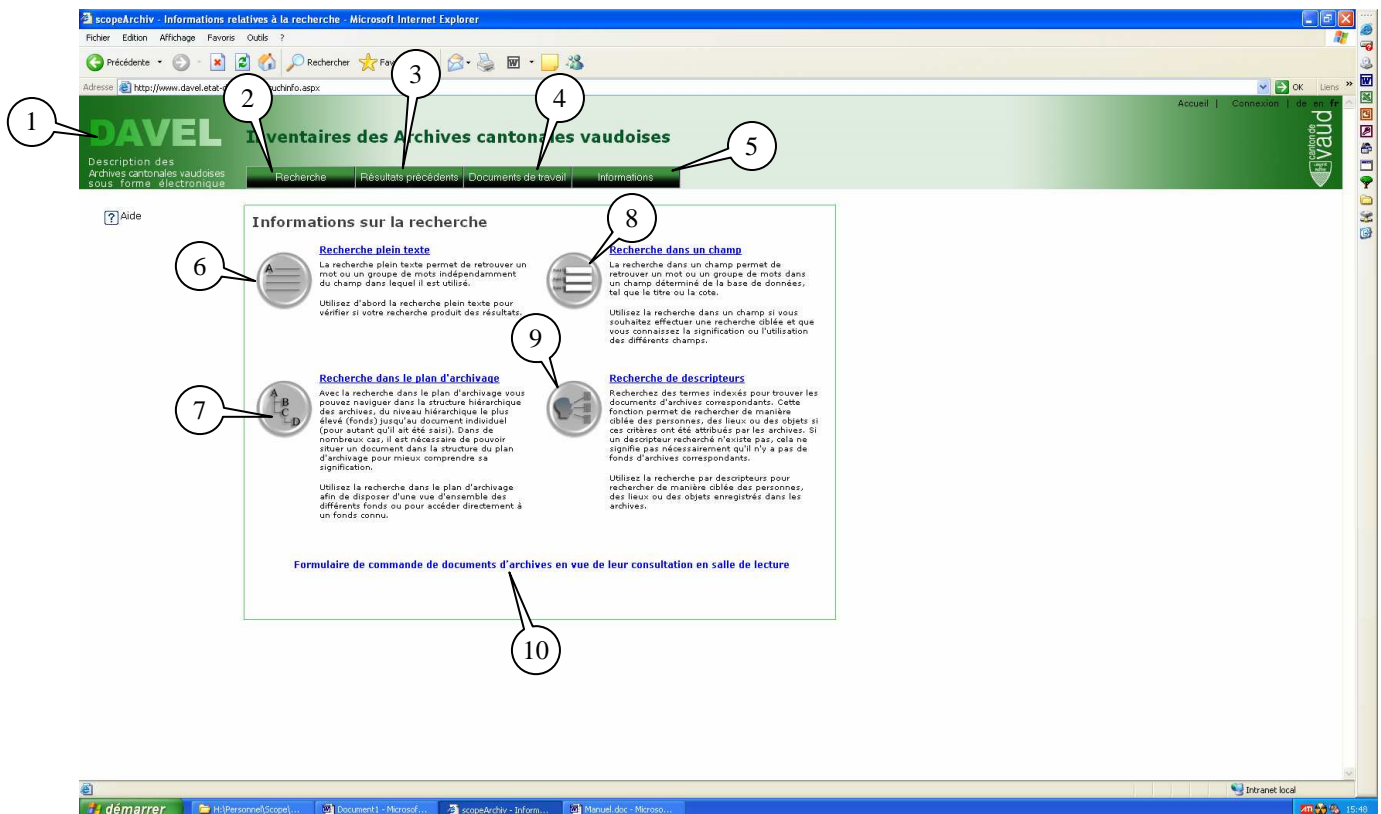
scopeArchiv - Informations relatives à la recherche - Microsoft Internet Explorer

Fichier Edition Affichage Favoris Outils ?

Précédente Rechercher Fav

Adresse http://www.davel.etat-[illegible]chinfo.aspx

OK Liens

Accueil | Connexion | de en fr

1 2 3 4 5

DAVEL

Description des Archives cantonales vaudoises sous forme électronique

Inventaires des Archives cantonales vaudoises

canton de vaud

Recherche | Résultats précédents | Documents de travail | Informations

? Aide

Informations sur la recherche

6

Recherche plein texte

La recherche plein texte permet de retrouver un mot ou un groupe de mots indépendamment du champ dans lequel il est utilisé.

Utilisez d'abord la recherche plein texte pour vérifier si votre recherche produit des résultats.

8

Recherche dans un champ

La recherche dans un champ permet de retrouver un mot ou un groupe de mots dans un champ déterminé de la base de données, tel que le titre ou la cote.

Utilisez la recherche dans un champ si vous souhaitez effectuer une recherche ciblée et que vous connaissez la signification ou l'utilisation des différents champs.

7

Recherche dans le plan d'archivage

Avec la recherche dans le plan d'archivage vous pouvez naviguer dans la structure hiérarchique des archives, du niveau hiérarchique le plus élevé (fonds) jusqu'au document individuel (pour autant qu'il ait été saisi). Dans de nombreux cas, il est nécessaire de pouvoir situer un document dans la structure du plan d'archivage pour mieux comprendre sa signification.

Utilisez la recherche dans le plan d'archivage afin de disposer d'une vue d'ensemble des différents fonds ou pour accéder directement à un fonds connu.

9

Recherche de descripteurs

Recherchez des termes indexés pour trouver les documents d'archives correspondants. Cette fonction permet de rechercher de manière ciblée des personnes, des lieux ou des objets si ces critères ont été attribués par les archives. Si un descripteur recherché n'existe pas, cela ne signifie pas nécessairement qu'il n'y a pas de fonds d'archives correspondants.

Utilisez la recherche par descripteurs pour rechercher de manière ciblée des personnes, des lieux ou des objets enregistrés dans les archives.

Formulaire de commande de documents d'archives en vue de leur consultation en salle de lecture

10

Intranet local

démarrer | H:\Personnel\Scope\... | Document1 - Microsof... | scopeArchiv - Inform... | Manuel.doc - Microso... | 15:48